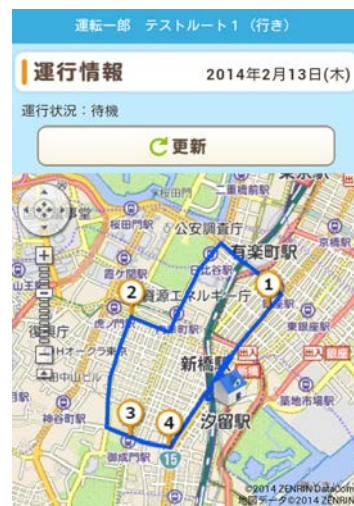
運転一郎　テストルート１（行き）

運行情報　2014年2月13日(木)

運行状況：待機

更新

東京駅
桜田門駅
二重橋前駅
日比谷駅
公安調査庁
有楽町駅
霞ケ関駅
日比谷
京橋駅
資源エネルギー庁
銀座駅
東銀座駅
新橋駅
Hオークラ東京
汐留駅
神谷町駅
御成門駅
築地市場駅
15
1
2
3
4
©2014 ZENRIN DataCom
地図データ©2014 ZENRIN